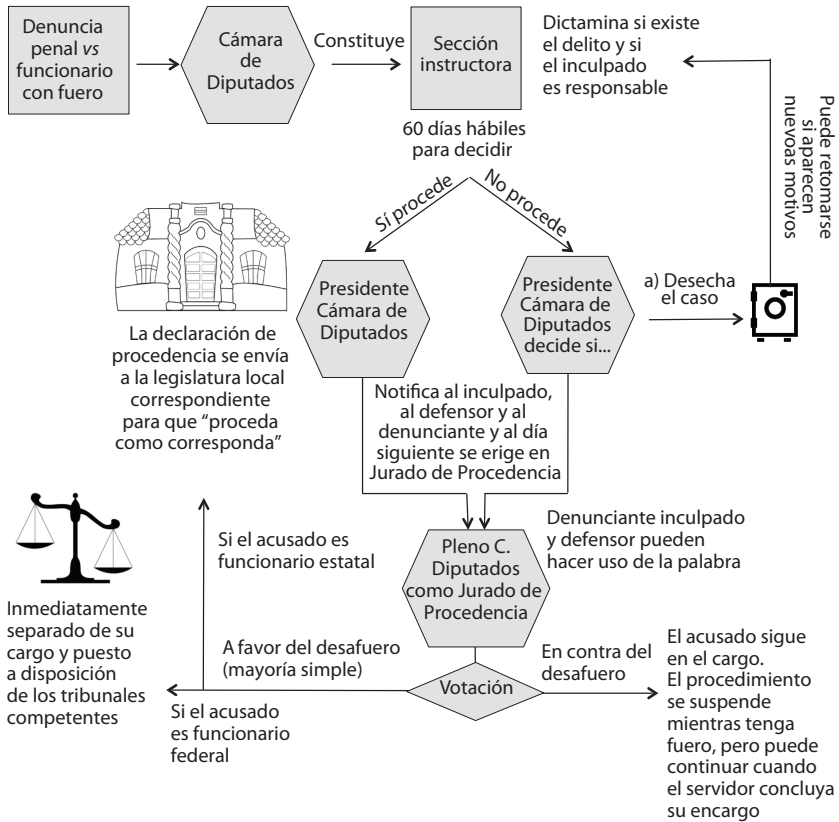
Denuncia penal *vs* funcionario con fuero

Cámara de Diputados

Constituye

Sección instructora

Dictamina si existe el delito y si el inculpado es responsable

Puede retomarse si aparecen nuevoas motivos

60 días hábiles para decidir

Sí procede

No procede

Presidente Cámara de Diputados

Presidente Cámara de Diputados decide si...

a) Desecha el caso

La declaración de procedencia se envía a la legislatura local correspondiente para que "proceda como corresponda"

Notifica al inculpado, al defensor y al denunciante y al día siguiente se erige en Jurado de Procedencia

Si el acusado es funcionario estatal

Denunciante inculpado y defensor pueden hacer uso de la palabra

Pleno C. Diputados como Jurado de Procedencia

Inmediatamente separado de su cargo y puesto a disposición de los tribunales competentes

A favor del desafuero (mayoría simple)

Votación

En contra del desafuero

El acusado sigue en el cargo. El procedimiento se suspende mientras tenga fuero, pero puede continuar cuando el servidor concluya su encargo

Si el acusado es funcionario federal